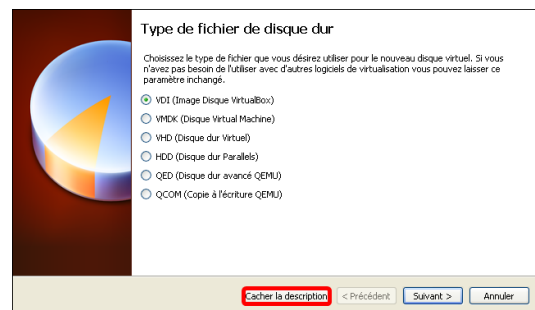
Type de fichier de disque dur

Choisissez le type de fichier que vous désirez utiliser pour le nouveau disque virtuel. Si vous n'avez pas besoin de l'utiliser avec d'autres logiciels de virtualisation vous pouvez laisser ce paramètre inchangé.

VDI (Image Disque VirtualBox)
VMDK (Disque Virtual Machine)
VHD (Disque dur Virtuel)
HDD (Disque dur Parallels)
QED (Disque dur avancé QEMU)
QCOW (Copie à l'écriture QEMU)

Cacher la description
< Précédent
Suivant >
Annuler